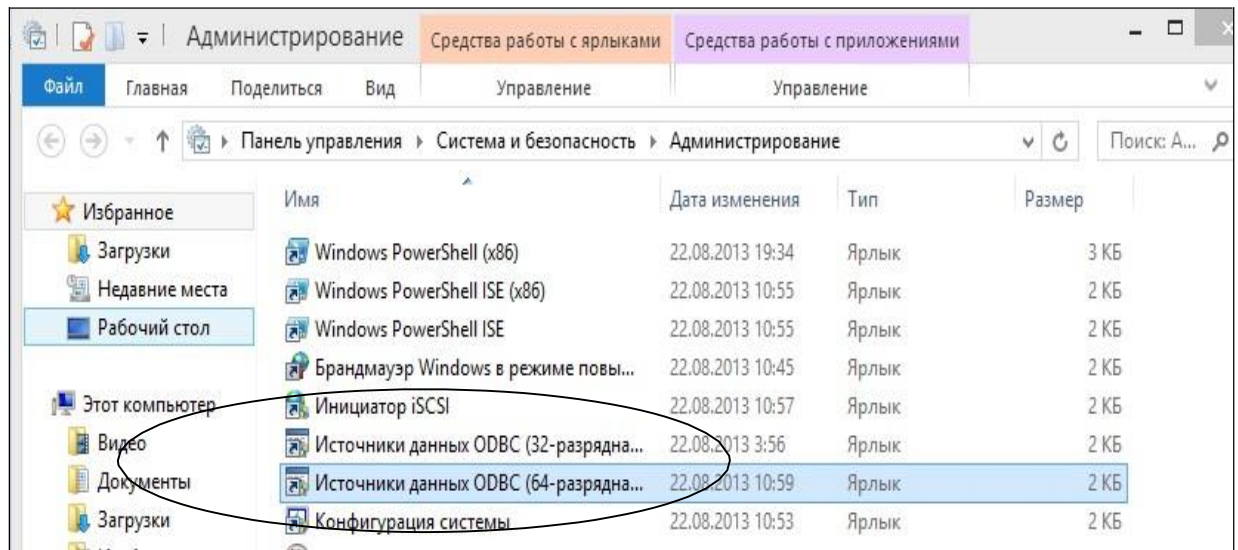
Администрирование Средства работы с ярлыками Средства работы с приложениями

Файл Главная Поделиться Вид Управление Управление

Панель управления ▸ Система и безопасность ▸ Администрирование

Поиск: А...

Избранное
Загрузки
Недавние места
Рабочий стол

Этот компьютер
Видео
Документы
Загрузки

| Имя | Дата изменения | Тип | Размер |
|---|---|---|---|
| Windows PowerShell (x86) | 22.08.2013 19:34 | Ярлык | 3 КБ |
| Windows PowerShell ISE (x86) | 22.08.2013 10:55 | Ярлык | 2 КБ |
| Windows PowerShell ISE | 22.08.2013 10:55 | Ярлык | 2 КБ |
| Брандмауэр Windows в режиме повы... | 22.08.2013 10:45 | Ярлык | 2 КБ |
| Инициатор iSCSI | 22.08.2013 10:57 | Ярлык | 2 КБ |
| Источники данных ODBC (32-разрядна... | 22.08.2013 3:56 | Ярлык | 2 КБ |
| Источники данных ODBC (64-разрядна... | 22.08.2013 10:59 | Ярлык | 2 КБ |
| Конфигурация системы | 22.08.2013 10:53 | Ярлык | 2 КБ |